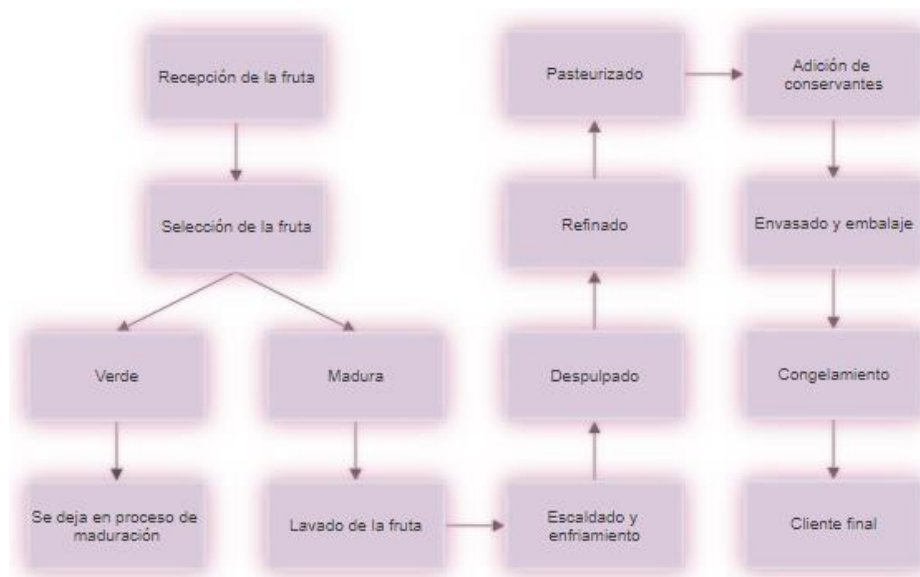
Recepción de la fruta

Selección de la fruta

Verde

Madura

Se deja en proceso de maduración

Lavado de la fruta

Escaldado y enfriamiento

Despulpado

Refinado

Pasteurizado

Adición de conservantes

Envasado y embalaje

Congelamiento

Cliente final